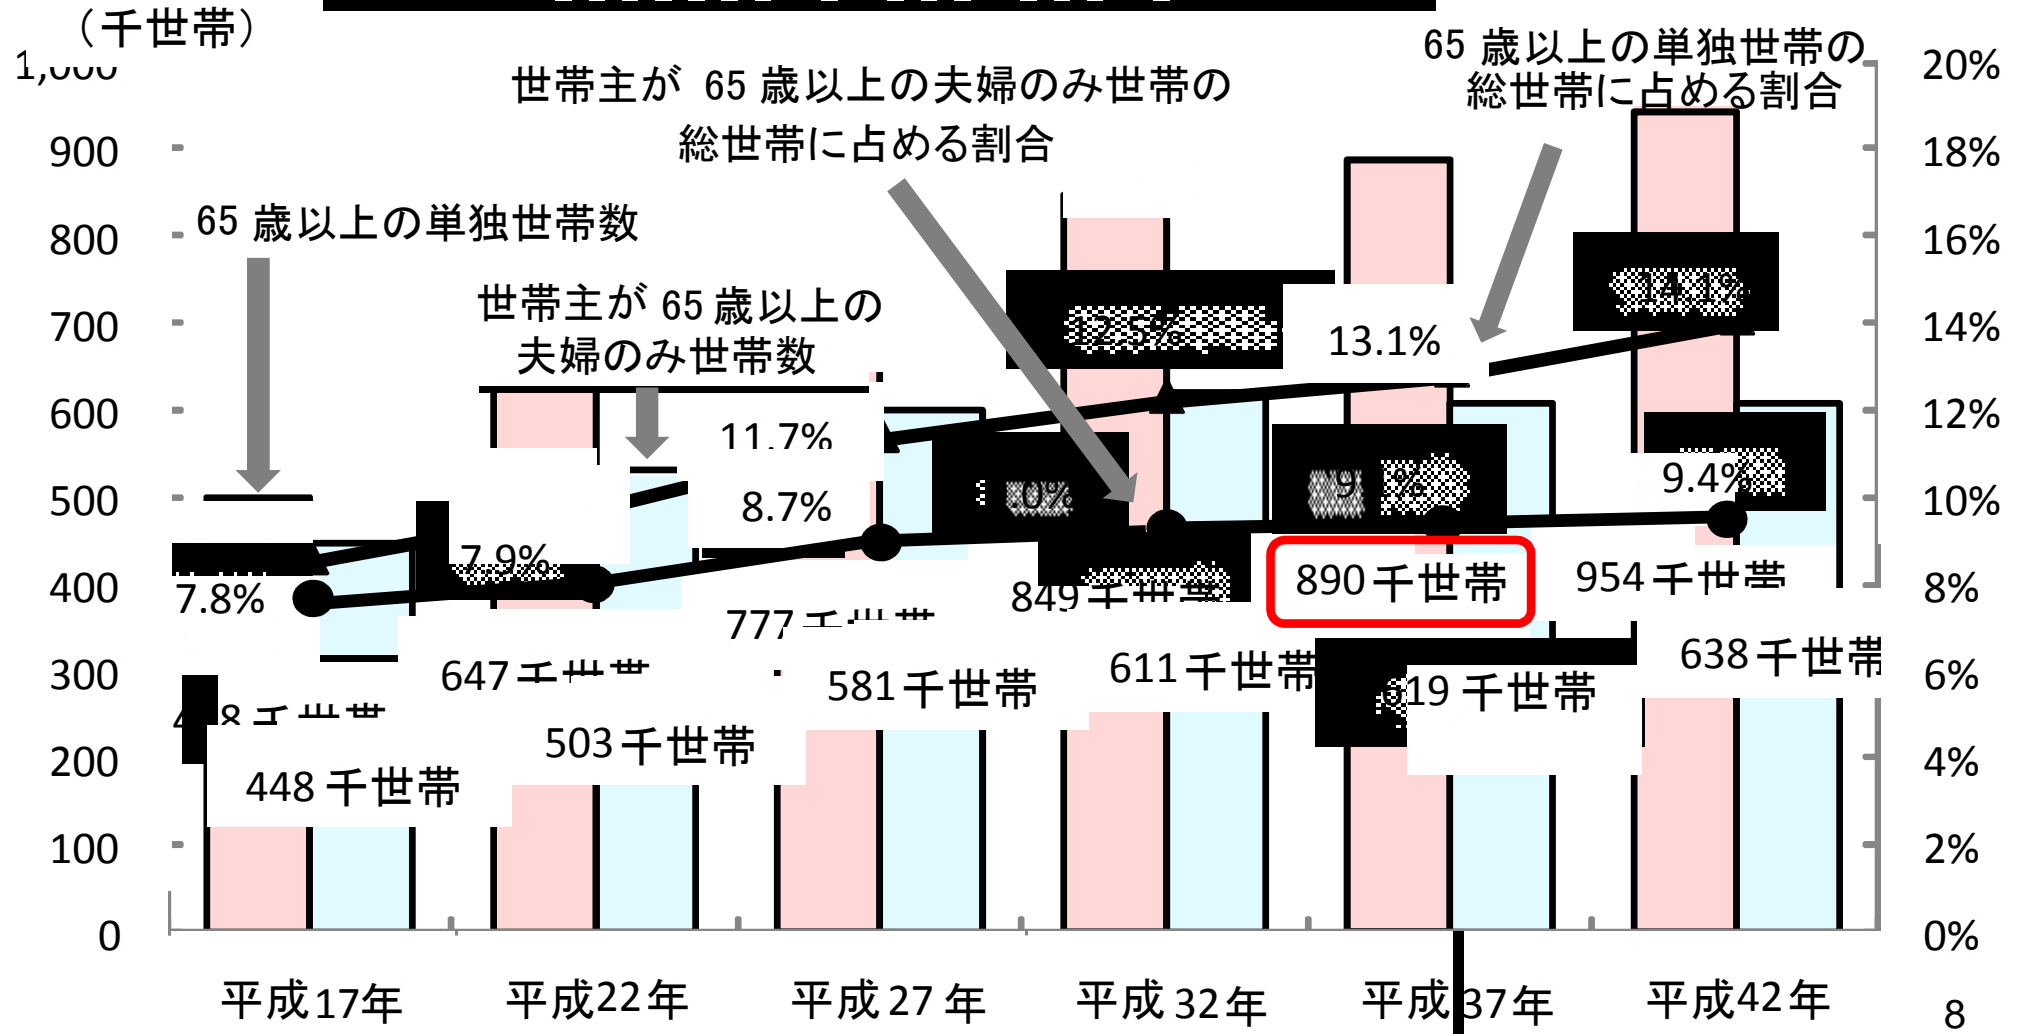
（千世帯）
1,000
900
800
700
600
500
400
300
200
100
0

20%
18%
16%
14%
12%
10%
8%
6%
4%
2%
0%

世帯主が 65 歳以上の夫婦のみ世帯の総世帯に占める割合
65 歳以上の単独世帯の総世帯に占める割合
65 歳以上の単独世帯数
世帯主が 65 歳以上の夫婦のみ世帯数

12.5%
13.1%
14.1%
11.7%
8.7%
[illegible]0%
9.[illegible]%
9.4%
7.9%
7.8%

849 千世帯
890 千世帯
954 千世帯
777 千世帯
647 千世帯
4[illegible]8 千世帯
448 千世帯
503 千世帯
581 千世帯
611 千世帯
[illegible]19 千世帯
638 千世帯

平成17年
平成22年
平成 27 年
平成 32年
平成 37年
平成42年
8